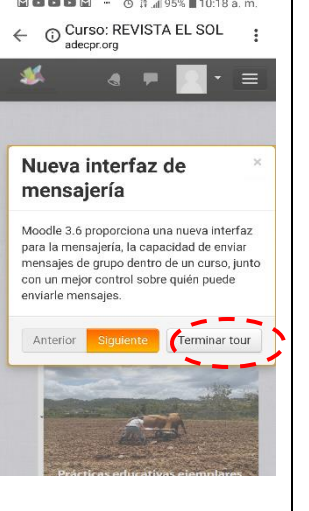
95% 10:18 a. m.

Curso: REVISTA EL SOL
adecpr.org

Nueva interfaz de mensajería

×

Moodle 3.6 proporciona una nueva interfaz para la mensajería, la capacidad de enviar mensajes de grupo dentro de un curso, junto con un mejor control sobre quién puede enviarle mensajes.

Anterior Siguiente Terminar tour

Prácticas educativas ejemplares